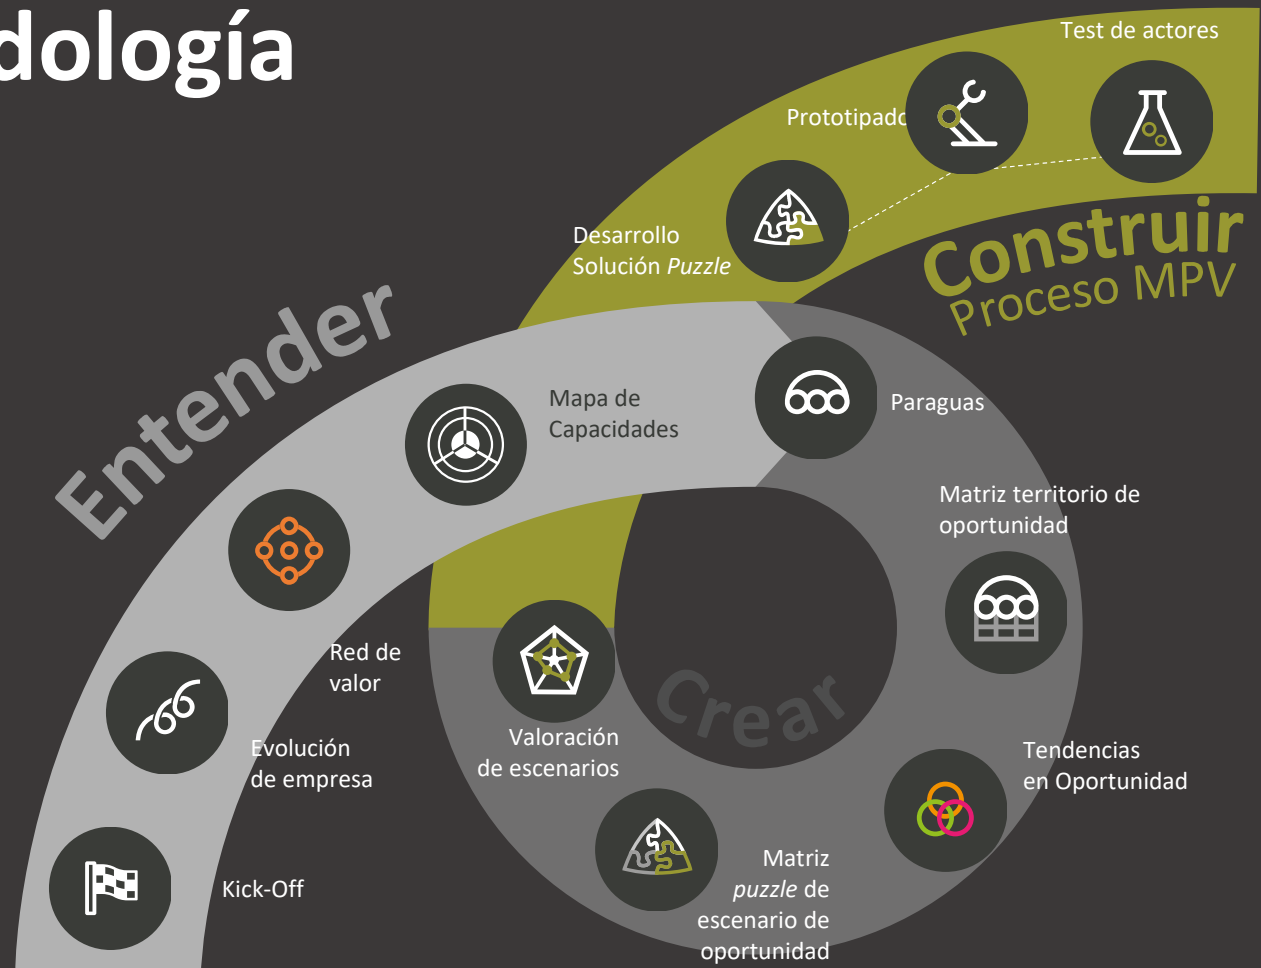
dología

Test de actores

Prototipado

Desarrollo Solución *Puzzle*

Construir

Proceso MPV

Entender

Mapa de Capacidades

Paraguas

Matriz territorio de oportunidad

Red de valor

Evolución de empresa

Kick-Off

Valoración de escenarios

Crear

Tendencias en Oportunidad

Matriz *puzzle* de escenario de oportunidad